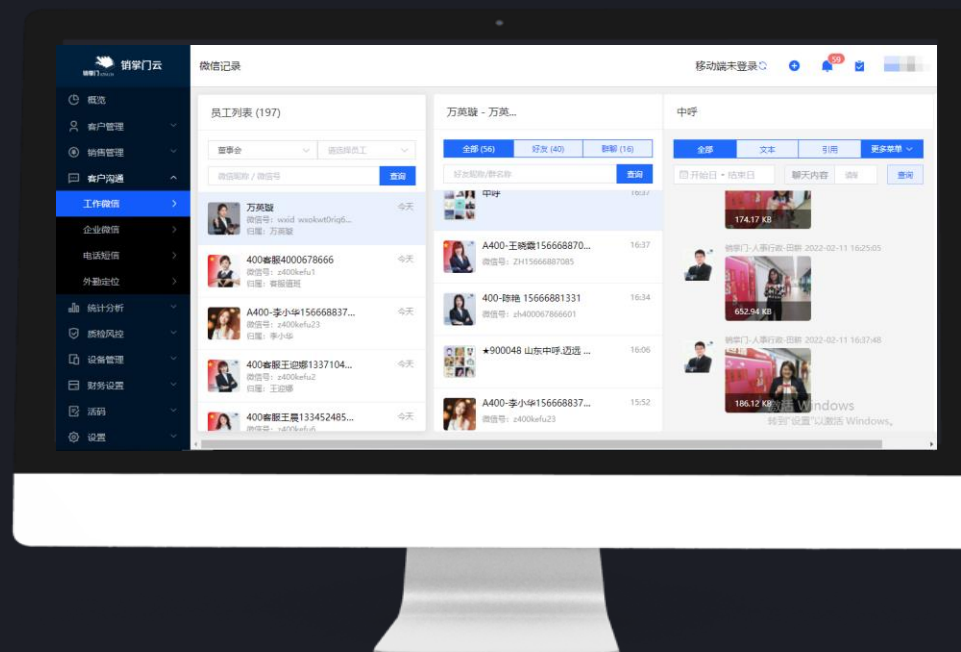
销掌门云

概览
客户管理
销售管理
客户沟通
工作微信
企业微信
电话短信
外勤定位
统计分析
质检风控
设备管理
财务设置
活码
设置

微信记录

移动端未登录

59

员工列表 (197)

董事会
请选择员工
微信昵称 / 微信号
查询

万英璇
微信号：wxid_wxokwt0rig6...
归属：万英璇
今天

400客服4000678666
微信号：z400kefu1
归属：客服道班
今天

A400-李小华156668837...
微信号：z400kefu23
归属：李小华
今天

400客服王迎娜1337104...
微信号：z400kefu2
归属：王迎娜
今天

400客服王晨133452485...
微信号：z400kefu6
今天

万英璇 - 万英...

全部 (56)
好友 (40)
群聊 (16)
好友昵称/群名称
查询

中呼
16:37

A400-王晓霞156668870...
微信号：ZH15666887085
16:37

400-陈艳 15666881331
微信号：zh400067866601
16:34

★900048 山东中呼.迈远 ...
16:06

A400-李小华156668837...
微信号：z400kefu23
15:52

中呼

全部
文本
引用
更多菜单
开始日 - 结束日
聊天内容
请输
查询

174.17 KB

销掌门-人事行政-田龄 2022-02-11 16:25:05

652.94 KB

销掌门-人事行政-田龄 2022-02-11 16:37:48

186.12 KB

激活 Windows
转到"设置"以激活 Windows。